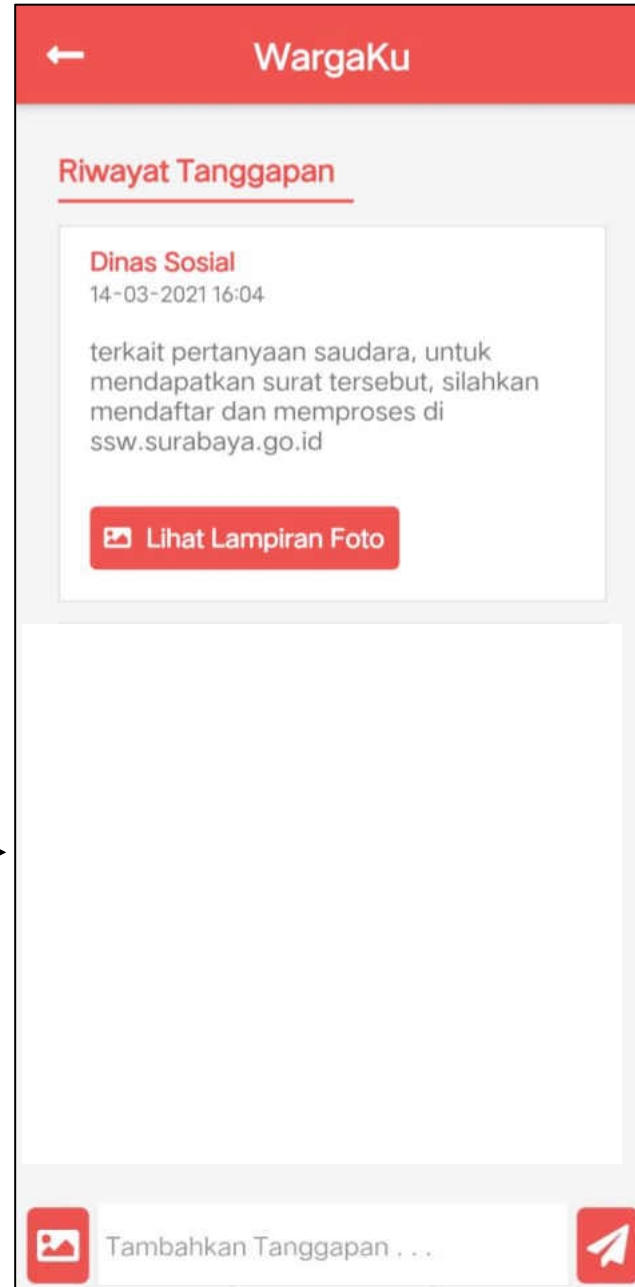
WargaKu

Riwayat Tanggapan

Dinas Sosial
14-03-2021 16:04

terkait pertanyaan saudara, untuk mendapatkan surat tersebut, silahkan mendaftar dan memproses di ssw.surabaya.go.id

Lihat Lampiran Foto

Tambahkan Tanggapan . . .